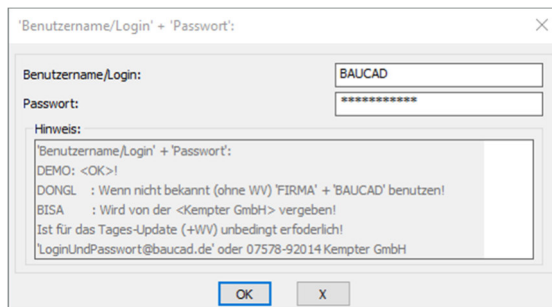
'Benutzername/Login' + 'Passwort':

Benutzername/Login: BAUCAD

Passwort: ***********

Hinweis:

'Benutzername/Login' + 'Passwort':
DEMO: <OK>!
DONGL : Wenn nicht bekannt (ohne WV) 'FIRMA' + 'BAUCAD' benutzen!
BISA : Wird von der <Kempter GmbH> vergeben!
Ist für das Tages-Update (+WV) unbedingt erforderlich!
'LoginUndPasswort@baucad.de' oder 07578-92014 Kempter GmbH

OK X